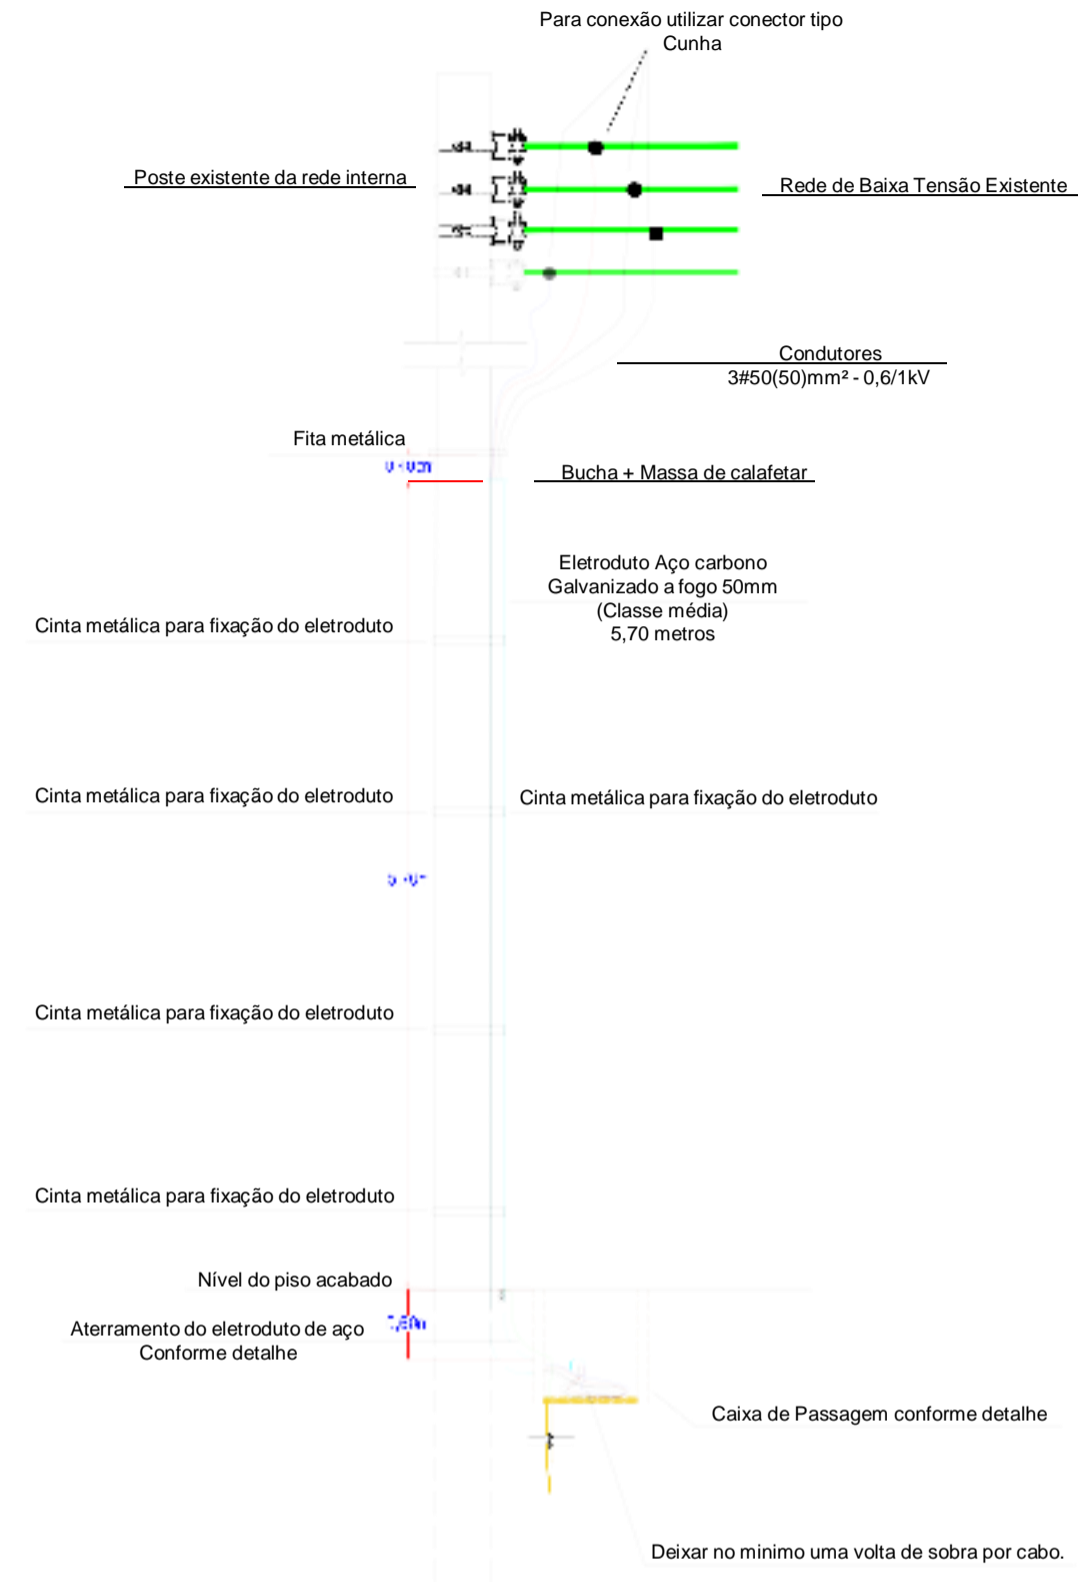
Para conexão utilizar conector tipo Cunha

Poste existente da rede interna

Rede de Baixa Tensão Existente

Condutores
3#50(50)mm² - 0,6/1kV

Fita metálica

Bucha + Massa de calafetar

Eletroduto Aço carbono Galvanizado a fogo 50mm (Classe média) 5,70 metros

Cinta metálica para fixação do eletroduto

Cinta metálica para fixação do eletroduto

Cinta metálica para fixação do eletroduto

Cinta metálica para fixação do eletroduto

Cinta metálica para fixação do eletroduto

Nível do piso acabado

Aterramento do eletroduto de aço Conforme detalhe

Caixa de Passagem conforme detalhe

Deixar no minimo uma volta de sobra por cabo.